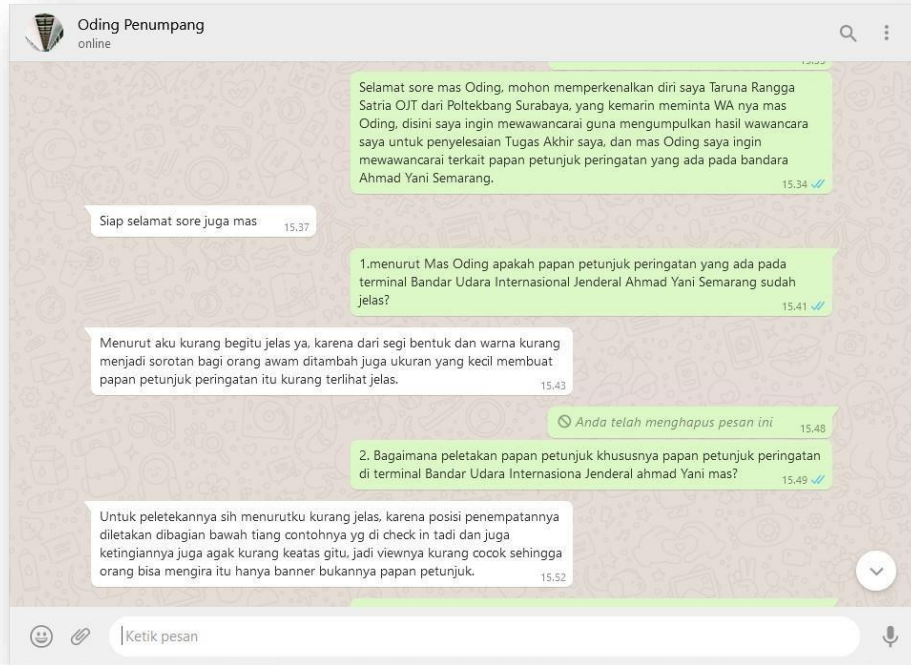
Oding Penumpang
online

Selamat sore mas Oding, mohon memperkenalkan diri saya Taruna Rangga Satria OJT dari Poltekbang Surabaya, yang kemarin meminta WA nya mas Oding, disini saya ingin mewawancarai guna mengumpulkan hasil wawancara saya untuk penyelesaian Tugas Akhir saya, dan mas Oding saya ingin mewawancarai terkait papan petunjuk peringatan yang ada pada bandara Ahmad Yani Semarang. 15.34

Siap selamat sore juga mas 15.37

1.menurut Mas Oding apakah papan petunjuk peringatan yang ada pada terminal Bandar Udara Internasional Jenderal Ahmad Yani Semarang sudah jelas? 15.41

Menurut aku kurang begitu jelas ya, karena dari segi bentuk dan warna kurang menjadi sorotan bagi orang awam ditambah juga ukuran yang kecil membuat papan petunjuk peringatan itu kurang terlihat jelas. 15.43

Anda telah menghapus pesan ini 15.48

2. Bagaimana peletakan papan petunjuk khususnya papan petunjuk peringatan di terminal Bandar Udara Internasiona Jenderal ahmad Yani mas? 15.49

Untuk peletekannya sih menurutku kurang jelas, karena posisi penempatannya diletakan dibagian bawah tiang contohnya yg di check in tadi dan juga ketingiannya juga agak kurang keatas gitu, jadi viewnya kurang cocok sehingga orang bisa mengira itu hanya banner bukannya papan petunjuk. 15.52

Ketik pesan